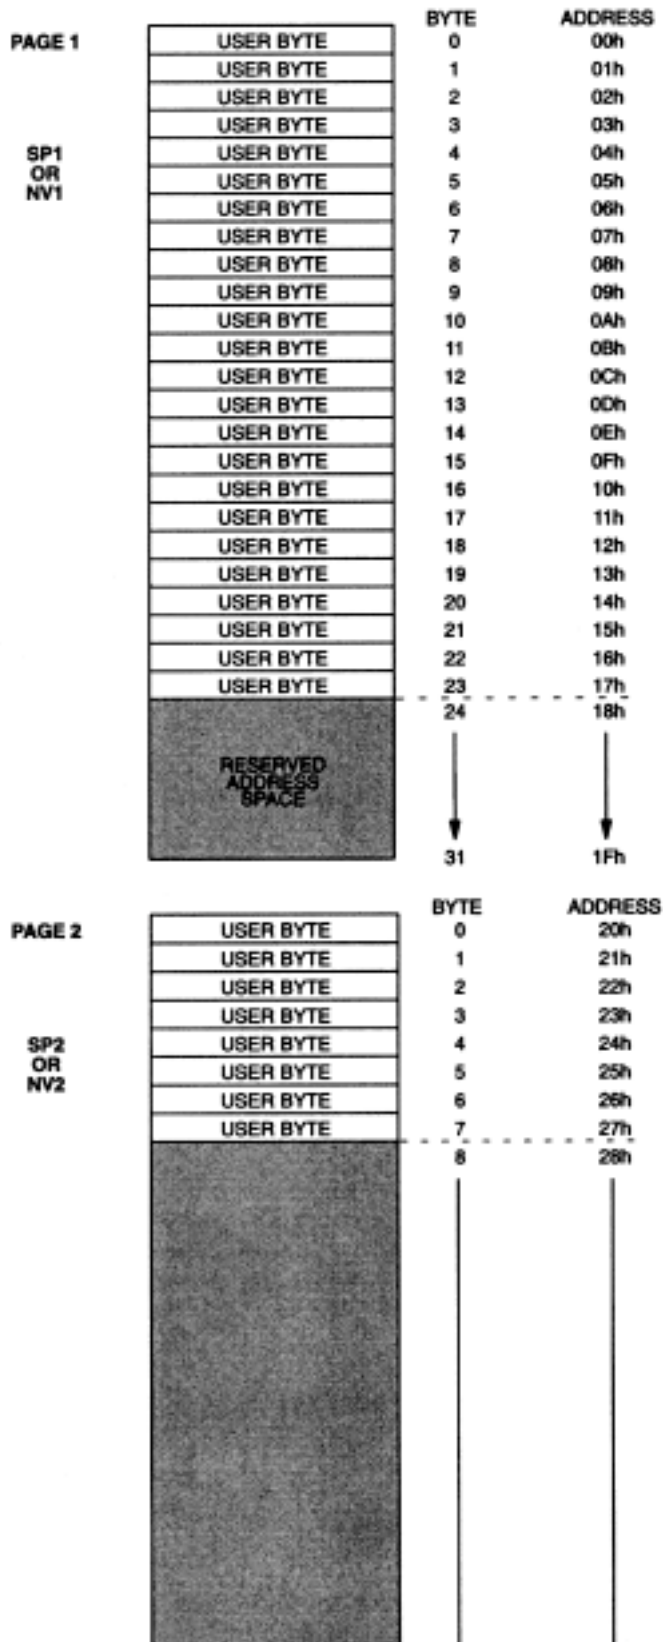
PAGE 1

SP1
OR
NV1

| | BYTE | ADDRESS |
|---|---|---|
| USER BYTE | 0 | 00h |
| USER BYTE | 1 | 01h |
| USER BYTE | 2 | 02h |
| USER BYTE | 3 | 03h |
| USER BYTE | 4 | 04h |
| USER BYTE | 5 | 05h |
| USER BYTE | 6 | 06h |
| USER BYTE | 7 | 07h |
| USER BYTE | 8 | 08h |
| USER BYTE | 9 | 09h |
| USER BYTE | 10 | 0Ah |
| USER BYTE | 11 | 0Bh |
| USER BYTE | 12 | 0Ch |
| USER BYTE | 13 | 0Dh |
| USER BYTE | 14 | 0Eh |
| USER BYTE | 15 | 0Fh |
| USER BYTE | 16 | 10h |
| USER BYTE | 17 | 11h |
| USER BYTE | 18 | 12h |
| USER BYTE | 19 | 13h |
| USER BYTE | 20 | 14h |
| USER BYTE | 21 | 15h |
| USER BYTE | 22 | 16h |
| USER BYTE | 23 | 17h |
| RESERVED ADDRESS SPACE | 24 | 18h |
| | 31 | 1Fh |

PAGE 2

SP2
OR
NV2

| | BYTE | ADDRESS |
|---|---|---|
| USER BYTE | 0 | 20h |
| USER BYTE | 1 | 21h |
| USER BYTE | 2 | 22h |
| USER BYTE | 3 | 23h |
| USER BYTE | 4 | 24h |
| USER BYTE | 5 | 25h |
| USER BYTE | 6 | 26h |
| USER BYTE | 7 | 27h |
| | 8 | 28h |